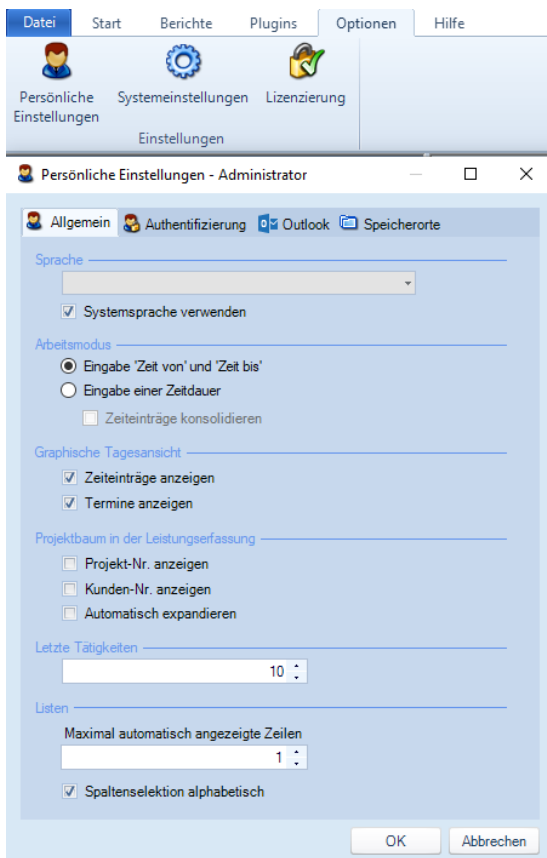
Datei Start Berichte Plugins Optionen Hilfe

Persönliche Einstellungen Systemeinstellungen Lizenzierung

Einstellungen

Persönliche Einstellungen - Administrator

Allgemein Authentifizierung Outlook Speicherorte

Sprache

Systemsprache verwenden

Arbeitsmodus

Eingabe 'Zeit von' und 'Zeit bis'

Eingabe einer Zeitdauer

Zeiteinträge konsolidieren

Graphische Tagesansicht

Zeiteinträge anzeigen

Termine anzeigen

Projektbaum in der Leistungserfassung

Projekt-Nr. anzeigen

Kunden-Nr. anzeigen

Automatisch expandieren

Letzte Tätigkeiten

10

Listen

Maximal automatisch angezeigte Zeilen

1

Spaltenselektion alphabetisch

OK Abbrechen